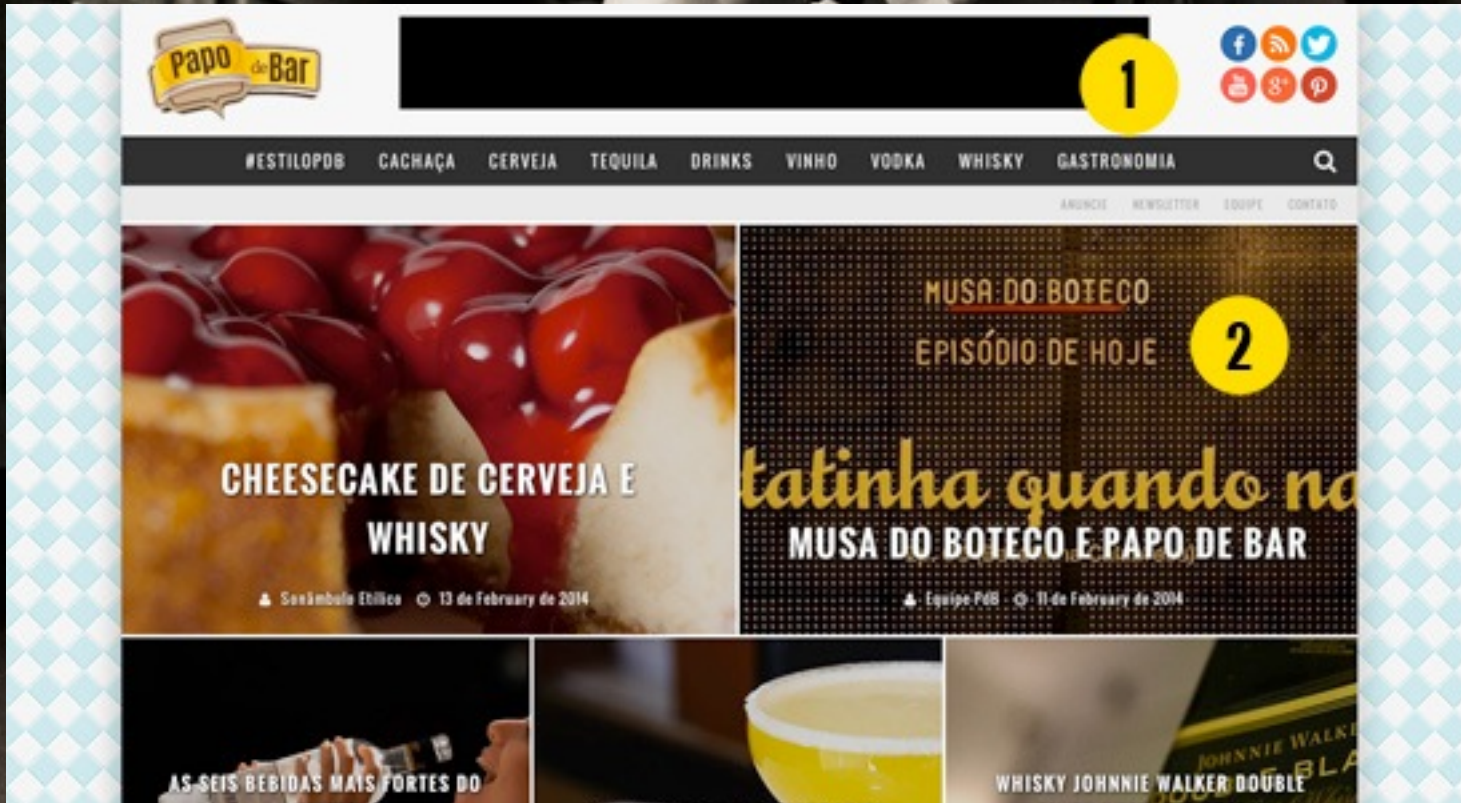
Papo de Bar

1

#ESTILOPDB CACHAÇA CERVEJA TEQUILA DRINKS VINHO VODKA WHISKY GASTRONOMIA

ANUNCIE NEWSLETTER EQUIPE CONTATO

CHEESECAKE DE CERVEJA E WHISKY

Sonâmbulo Etílico 13 de February de 2014

MUSA DO BOTECO
EPISÓDIO DE HOJE

2

tatinha quando na

MUSA DO BOTECO E PAPO DE BAR

Equipe PdB 11 de February de 2014

AS SEIS BEBIDAS MAIS FORTES DO

WHISKY JOHNNIE WALKER DOUBLE

JOHNNIE WALK
BLA